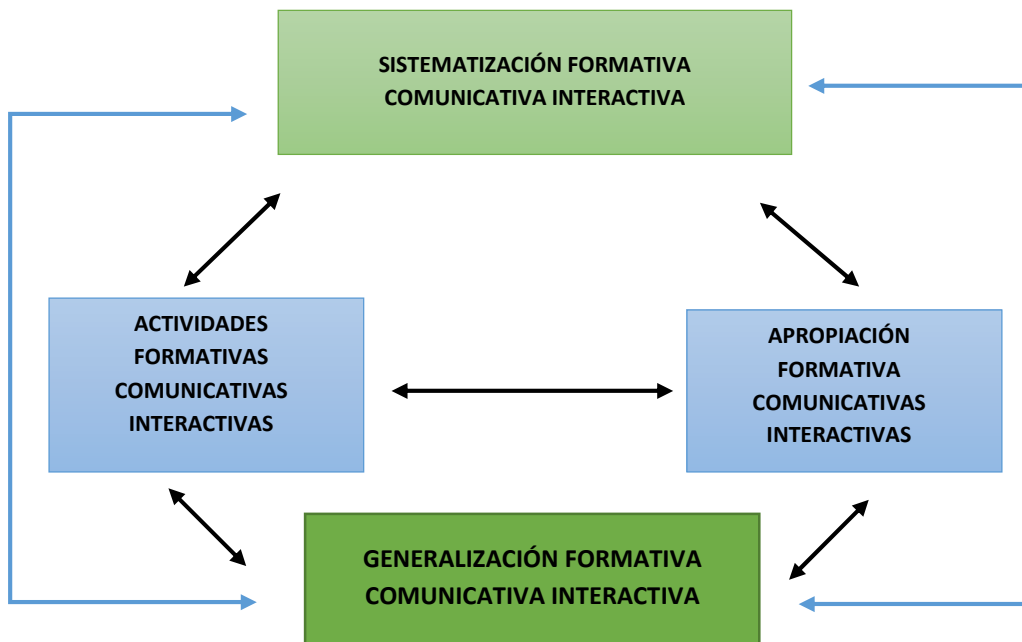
SISTEMATIZACIÓN FORMATIVA COMUNICATIVA INTERACTIVA

ACTIVIDADES FORMATIVAS COMUNICATIVAS INTERACTIVAS

APROPIACIÓN FORMATIVA COMUNICATIVAS INTERACTIVAS

GENERALIZACIÓN FORMATIVA COMUNICATIVA INTERACTIVA